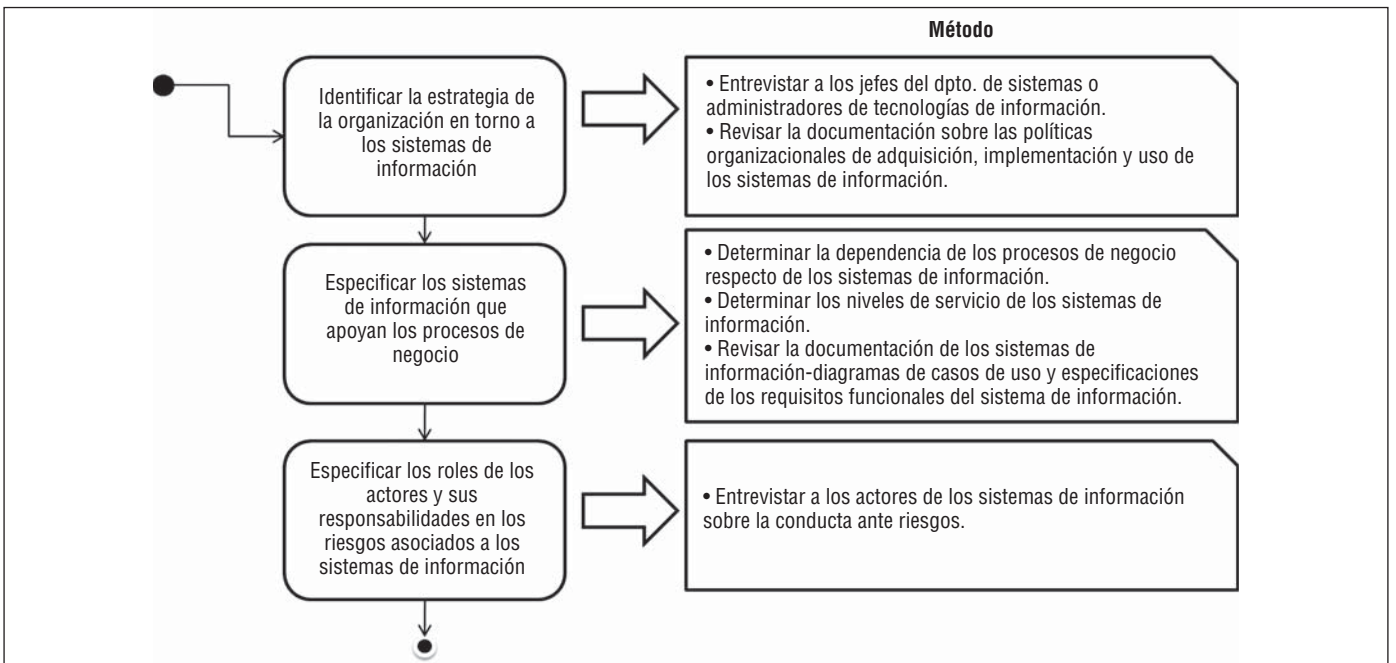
Método

Identificar la estrategia de la organización en torno a los sistemas de información

• Entrevistar a los jefes del dpto. de sistemas o administradores de tecnologías de información.
• Revisar la documentación sobre las políticas organizacionales de adquisición, implementación y uso de los sistemas de información.

Especificar los sistemas de información que apoyan los procesos de negocio

• Determinar la dependencia de los procesos de negocio respecto de los sistemas de información.
• Determinar los niveles de servicio de los sistemas de información.
• Revisar la documentación de los sistemas de información-diagramas de casos de uso y especificaciones de los requisitos funcionales del sistema de información.

Especificar los roles de los actores y sus responsabilidades en los riesgos asociados a los sistemas de información

• Entrevistar a los actores de los sistemas de información sobre la conducta ante riesgos.